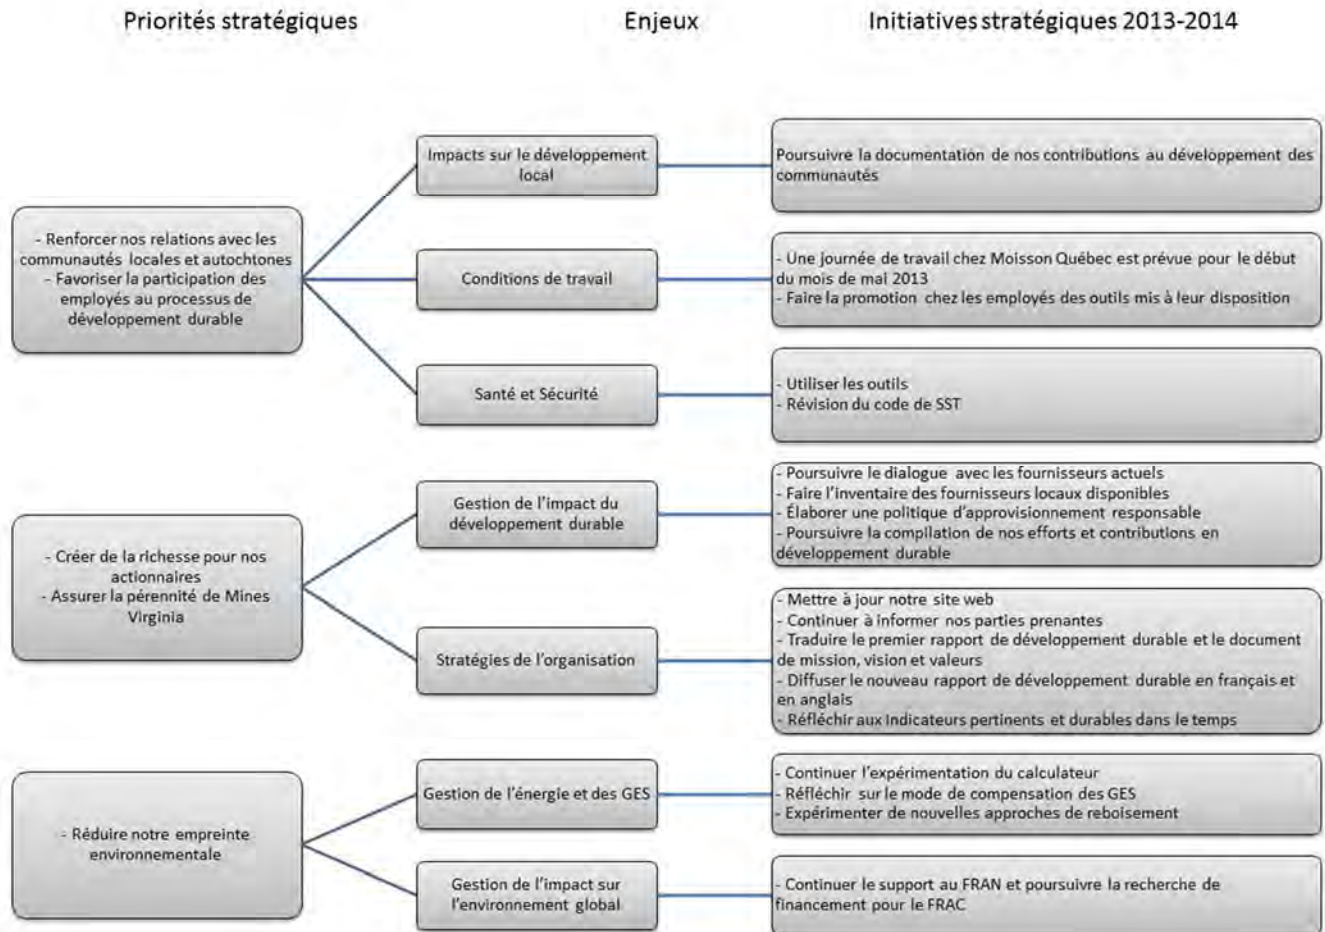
Priorités stratégiques

Enjeux

Initiatives stratégiques 2013-2014

- Renforcer nos relations avec les communautés locales et autochtones
- Favoriser la participation des employés au processus de développement durable

Impacts sur le développement local

Poursuivre la documentation de nos contributions au développement des communautés

Conditions de travail

- Une journée de travail chez Moisson Québec est prévue pour le début du mois de mai 2013
- Faire la promotion chez les employés des outils mis à leur disposition

Santé et Sécurité

- Utiliser les outils
- Révision du code de SST

- Créer de la richesse pour nos actionnaires
- Assurer la pérennité de Mines Virginia

Gestion de l'impact du développement durable

- Poursuivre le dialogue avec les fournisseurs actuels
- Faire l'inventaire des fournisseurs locaux disponibles
- Élaborer une politique d'approvisionnement responsable
- Poursuivre la compilation de nos efforts et contributions en développement durable

Stratégies de l'organisation

- Mettre à jour notre site web
- Continuer à informer nos parties prenantes
- Traduire le premier rapport de développement durable et le document de mission, vision et valeurs
- Diffuser le nouveau rapport de développement durable en français et en anglais
- Réfléchir aux indicateurs pertinents et durables dans le temps

- Réduire notre empreinte environnementale

Gestion de l'énergie et des GES

- Continuer l'expérimentation du calculateur
- Réfléchir sur le mode de compensation des GES
- Expérimenter de nouvelles approches de reboisement

Gestion de l'impact sur l'environnement global

- Continuer le support au FRAN et poursuivre la recherche de financement pour le FRAC